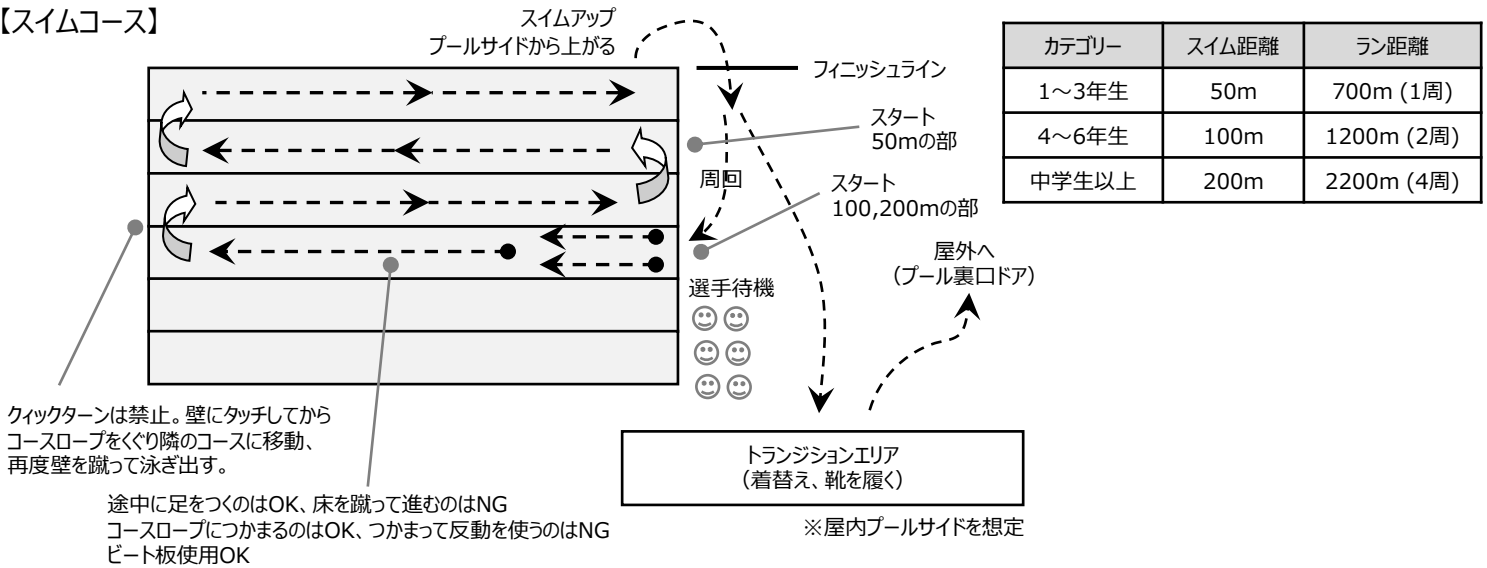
【スイムコース】

スイムアップ
プールサイドから上がる

フィニッシュライン

スタート
50mの部

周回

スタート
100,200mの部

選手待機

屋外へ
（プール裏口ドア）

| カテゴリー | スイム距離 | ラン距離 |
|---|---|---|
| 1〜3年生 | 50m | 700m (1周) |
| 4〜6年生 | 100m | 1200m (2周) |
| 中学生以上 | 200m | 2200m (4周) |

クィックターンは禁止。壁にタッチしてから
コースロープをくぐり隣のコースに移動、
再度壁を蹴って泳ぎ出す。

途中に足をつくのはOK、床を蹴って進むのはNG
コースロープにつかまるのはOK、つかまって反動を使うのはNG
ビート板使用OK

トランジションエリア
（着替え、靴を履く）

※屋内プールサイドを想定